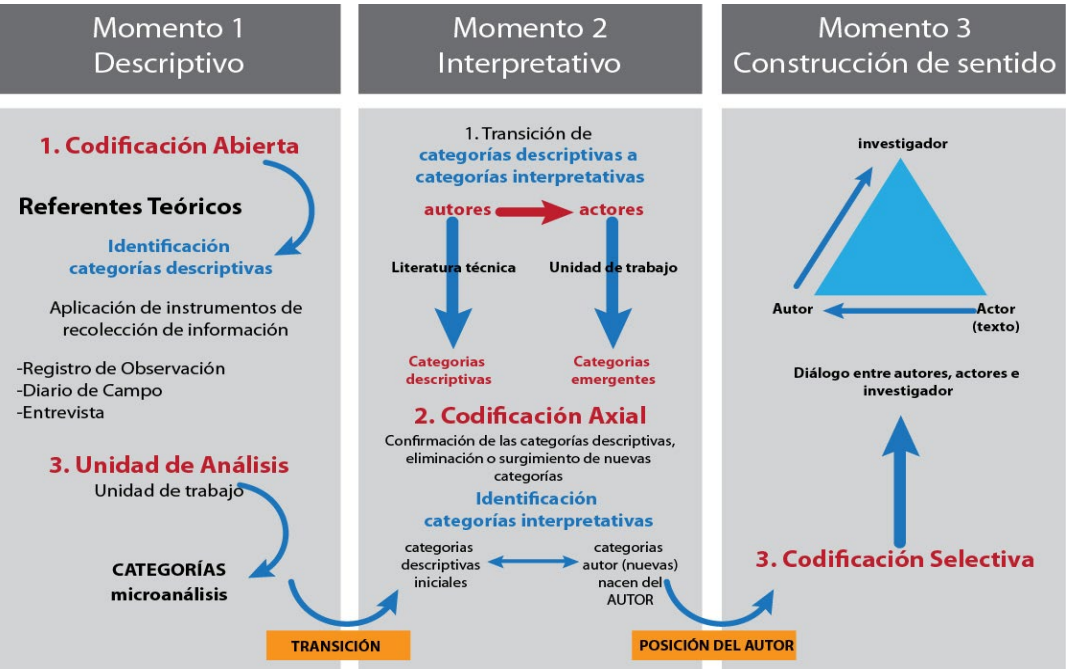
Momento 1
Descriptivo

1. Codificación Abierta

Referentes Teóricos

Identificación categorías descriptivas

Aplicación de instrumentos de recolección de información

-Registro de Observación
-Diario de Campo
-Entrevista

3. Unidad de Análisis
Unidad de trabajo

CATEGORÍAS microanálisis

TRANSICIÓN

Momento 2
Interpretativo

1. Transición de categorías descriptivas a categorías interpretativas

autores actores

Literatura técnica

Unidad de trabajo

Categorias descriptivas

Categorias emergentes

2. Codificación Axial
Confirmación de las categorías descriptivas, eliminación o surgimiento de nuevas categorías

Identificación categorías interpretativas

categorias descriptivas iniciales

categorias autor (nuevas) nacen del AUTOR

POSICIÓN DEL AUTOR

Momento 3
Construcción de sentido

investigador

Autor

Actor (texto)

Diálogo entre autores, actores e investigador

3. Codificación Selectiva